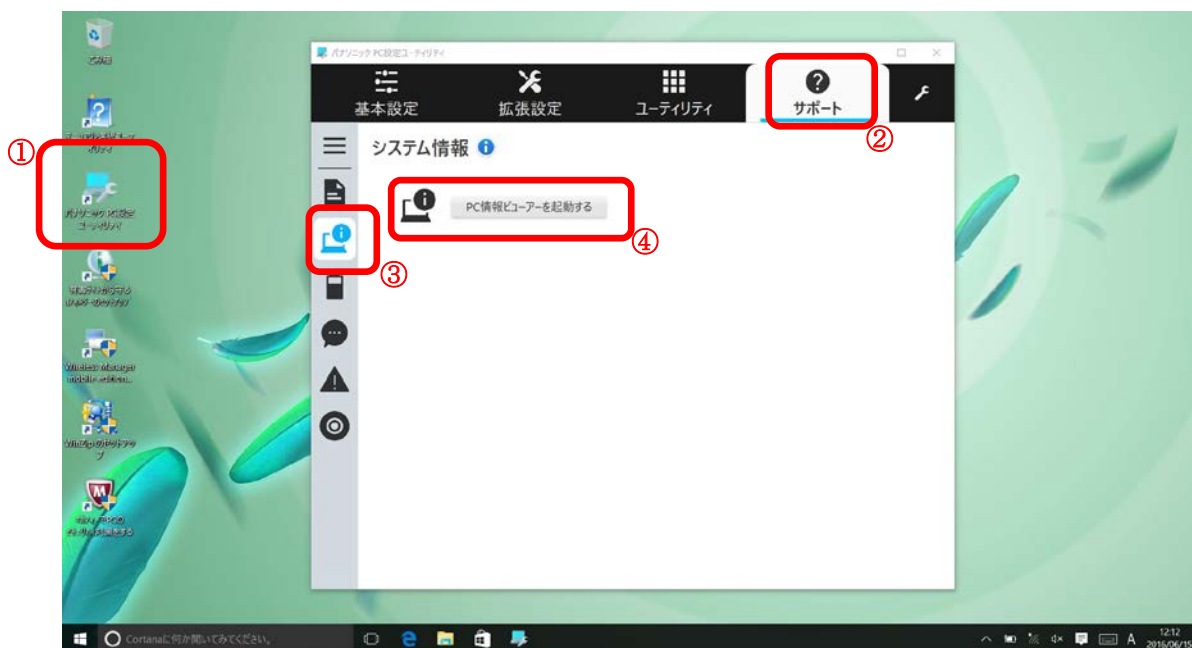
ごみ箱

①

パナソニック PC設定ユーティリティ

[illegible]

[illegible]

Wireless Manager mobile edition...

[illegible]

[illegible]

パナソニック PC設定ユーティリティ

基本設定

拡張設定

ユーティリティ

サポート

②

システム情報

PC情報ビューアーを起動する

④

③

Cortanaに何か聞いてみてください。

A

12:12
2016/06/15